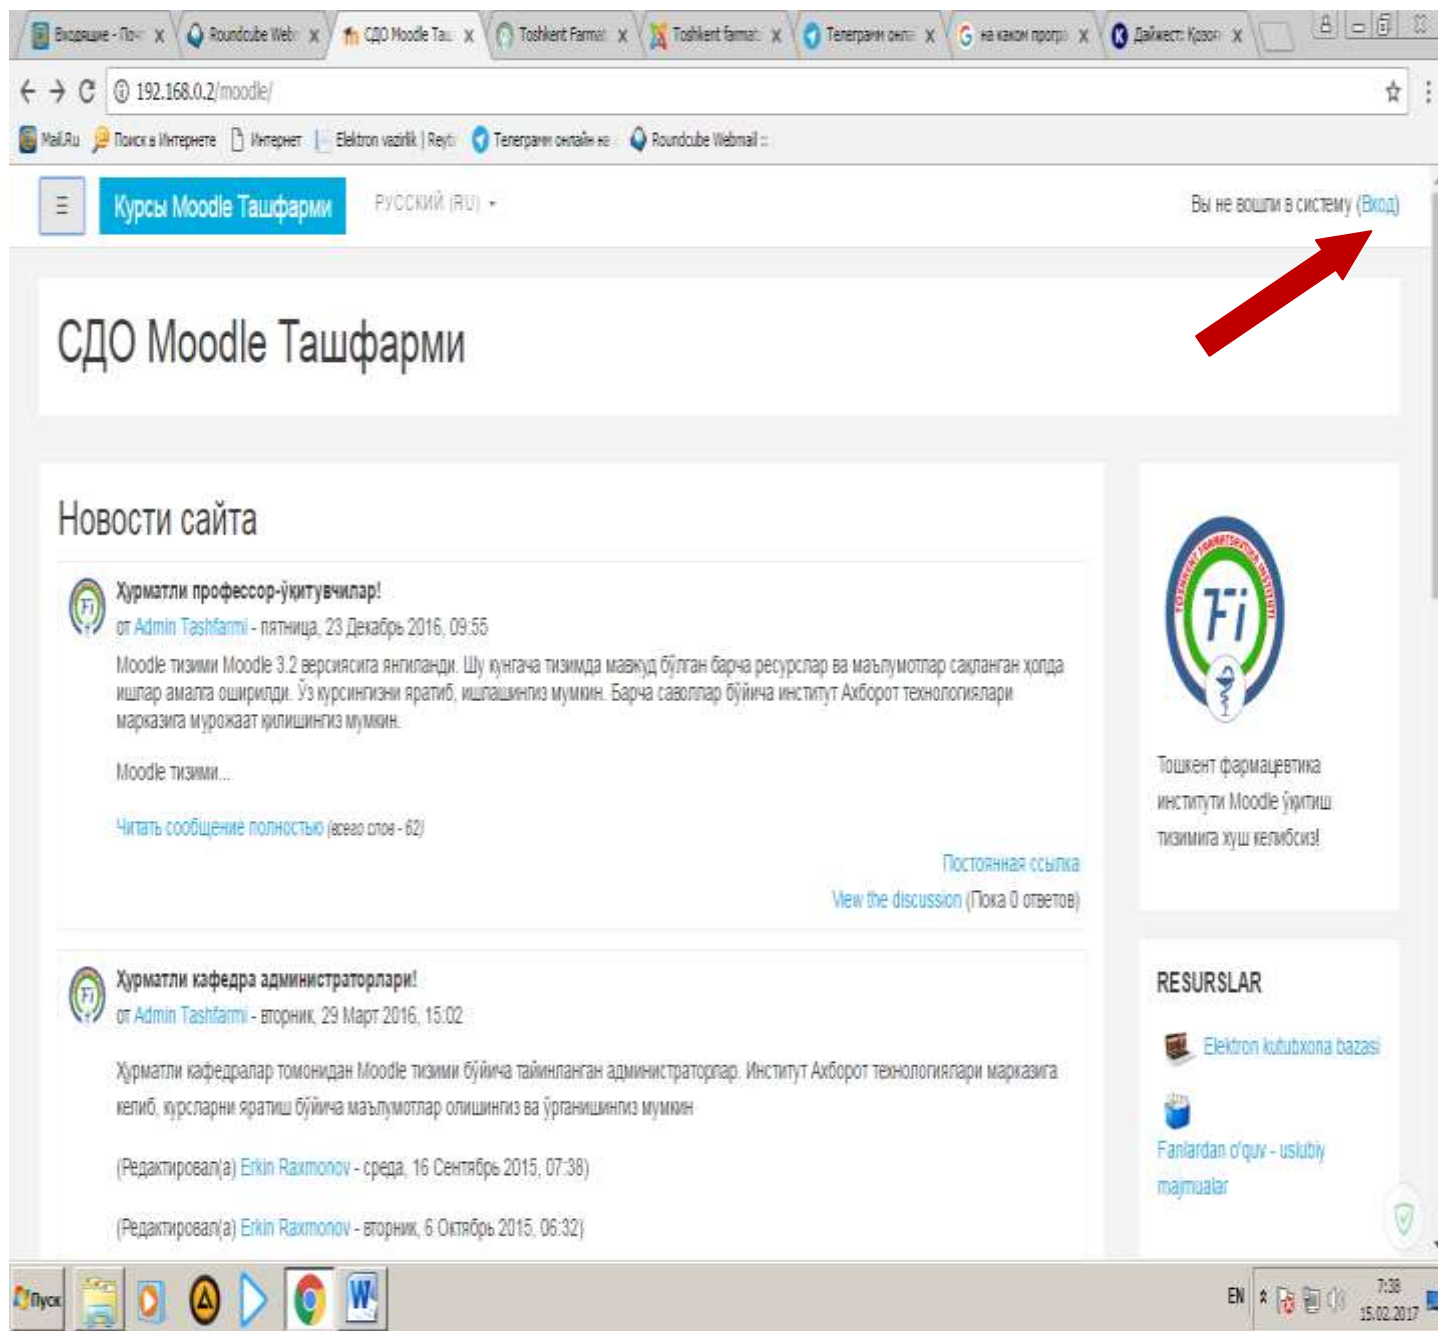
Входящие - По: x | Roundcube Web: x | СДО Moodle Таш x | Toshkent Farmat x | Toshkent farmat x | Телеграм онл x | на каком прогр x | Дайжест: Квас x

192.168.0.2/moodle/

Mail.Ru | Поиск в Интернете | Интернет | Elektron vazirlik | Reyt | Телеграм онлайн на | Roundcube Webmail ::

Курсы Moodle Ташфарми | РУССКИЙ (RU)

Вы не вошли в систему (Вход)

СДО Moodle Ташфарми

Новости сайта

Хурматли профессор-ўқитувчилар!
от Admin Tashfarmi - пятница, 23 Декабрь 2016, 09:55

Moodle тизими Moodle 3.2 версиясига янгиланди. Шу кунгача тизимда мавжуд бўлган барча ресурслар ва маълумотлар сақланган холда ишлар амалга оширилди. Ўз курсингизни яратиб, ишлашингиз мумкин. Барча саволлар бўйича институт Ахборот технологиялари марказига мурожаат қилишингиз мумкин.

Moodle тизими...

Читать сообщение полностью (всего слов - 62)

Постоянная ссылка
View the discussion (Пока 0 ответов)

Хурматли кафедра администраторлари!
от Admin Tashfarmi - вторник, 29 Март 2016, 15:02

Хурматли кафедралар томонидан Moodle тизими бўйича тайинланган администраторлар. Институт Ахборот технологиялари марказига келиб, курсларни яратиш бўйича маълумотлар олишингиз ва ўрганишингиз мумкин

(Редактировал(а) Erkin Raxmonov - среда, 16 Сентябрь 2015, 07:38)

(Редактировал(а) Erkin Raxmonov - вторник, 6 Октябрь 2015, 06:32)

Fi

Тошкент фармацевтика институти Moodle ўқитиш тизимига хуш келибсиз!

RESURSLAR

Elektron kutubxona bazasi

Fanlardan o'quv - uslubiy majmualar

Пуск

EN

7:38
15.02.2017